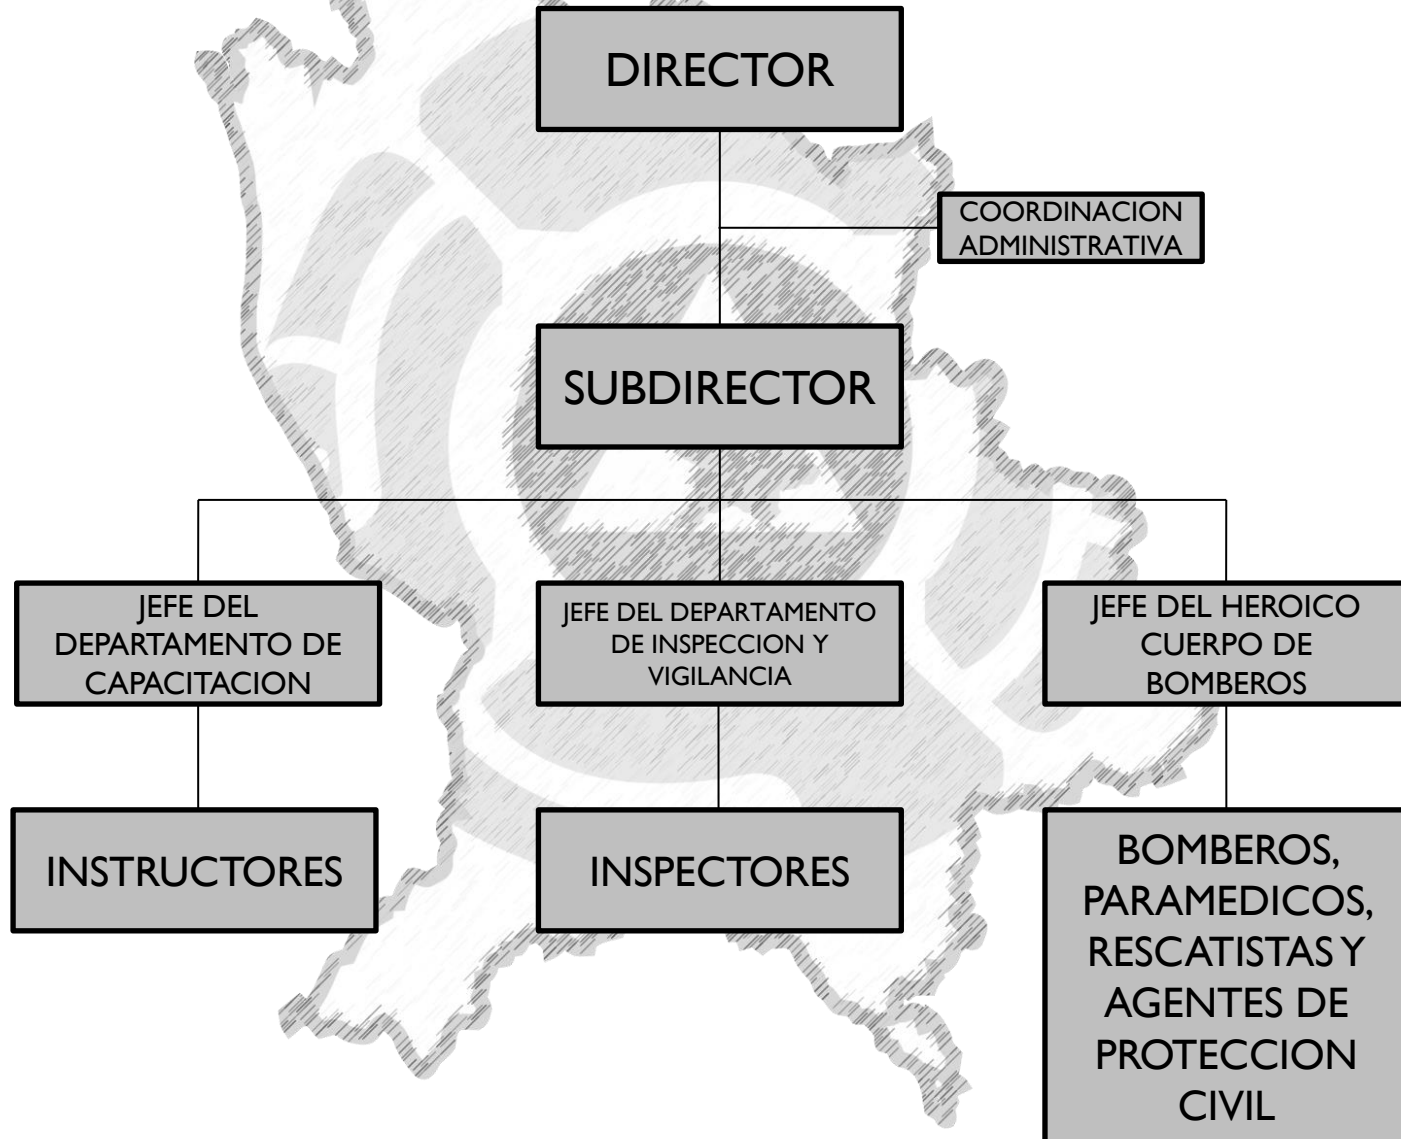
DIRECTOR

COORDINACION ADMINISTRATIVA

SUBDIRECTOR

JEFE DEL DEPARTAMENTO DE CAPACITACION

JEFE DEL DEPARTAMENTO DE INSPECCION Y VIGILANCIA

JEFE DEL HEROICO CUERPO DE BOMBEROS

INSTRUCTORES

INSPECTORES

BOMBEROS, PARAMEDICOS, RESCATISTAS Y AGENTES DE PROTECCION CIVIL